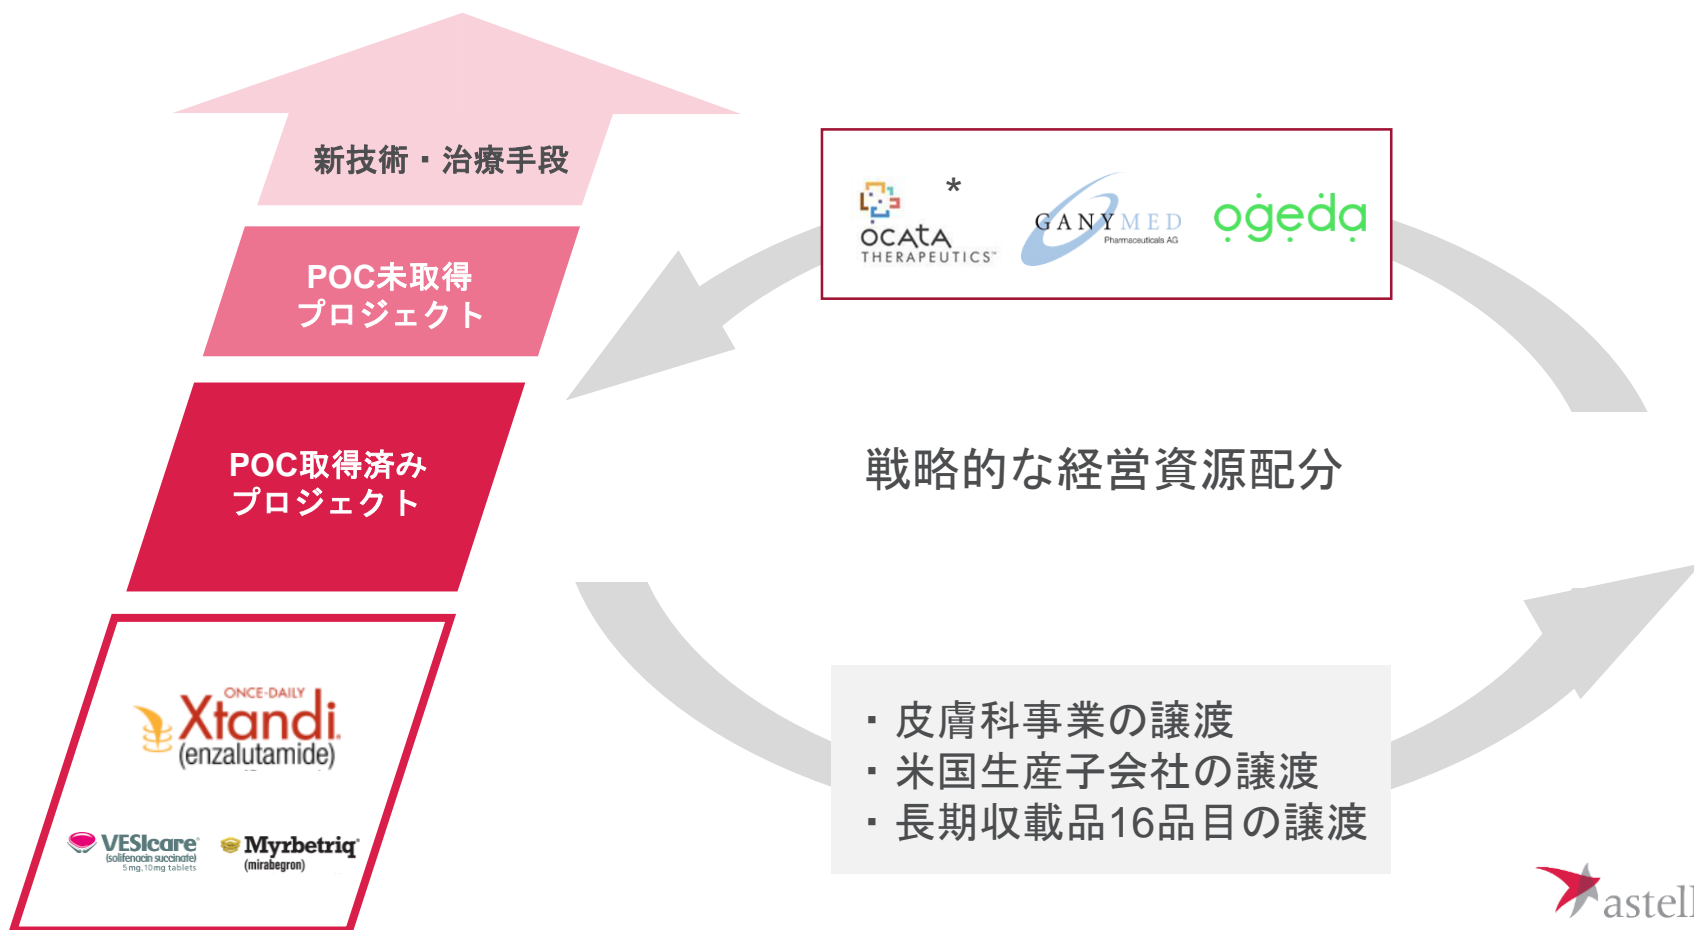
新技術・治療手段

POC未取得
プロジェクト

POC取得済み
プロジェクト

ONCE-DAILY
Xtandi
(enzalutamide)

VESIcare
(solifenacin succinate)
5 mg, 10 mg tablets

Myrbetriq
(mirabegron)

ocata
THERAPEUTICS
*

GANYMED
Pharmaceuticals AG

ogeda

戦略的な経営資源配分

・皮膚科事業の譲渡
・米国生産子会社の譲渡
・長期収載品16品目の譲渡

astell